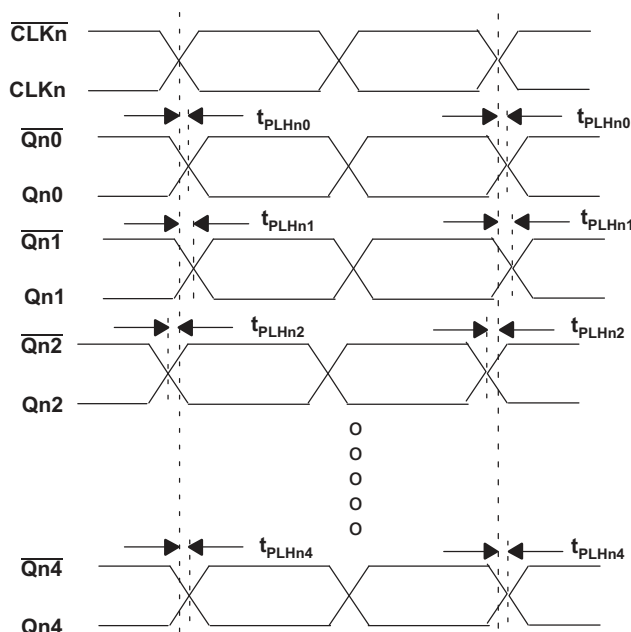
$\overline{CLKn}$

CLKn

$t_{PLHn0}$ $t_{PLHn0}$

$\overline{Qn0}$

Qn0

$t_{PLHn1}$ $t_{PLHn1}$

$\overline{Qn1}$

Qn1

$t_{PLHn2}$ $t_{PLHn2}$

$\overline{Qn2}$

Qn2

O
O
O
O
O

$t_{PLHn4}$ $t_{PLHn4}$

$\overline{Qn4}$

Qn4